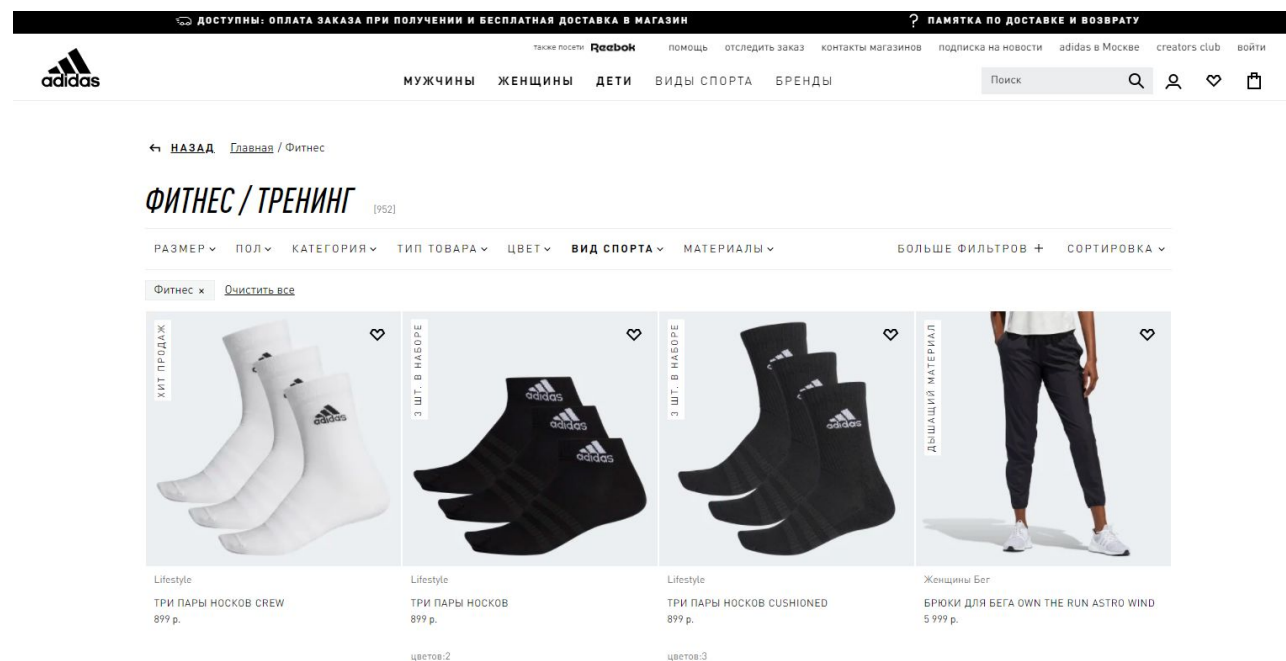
ДОСТУПНЫ: ОПЛАТА ЗАКАЗА ПРИ ПОЛУЧЕНИИ И БЕСПЛАТНАЯ ДОСТАВКА В МАГАЗИН

? ПАМЯТКА ПО ДОСТАВКЕ И ВОЗВРАТУ

также посети Reebok помощь отследить заказ контакты магазинов подписка на новости adidas в Москве creators club войти

adidas

МУЖЧИНЫ ЖЕНЩИНЫ ДЕТИ ВИДЫ СПОРТА БРЕНДЫ

Поиск

НАЗАД Главная / Фитнес

ФИТНЕС / ТРЕНИНГ [952]

РАЗМЕР ПОЛ КАТЕГОРИЯ ТИП ТОВАРА ЦВЕТ ВИД СПОРТА МАТЕРИАЛЫ

БОЛЬШЕ ФИЛЬТРОВ + СОРТИРОВКА

Фитнес × Очистить все

ХИТ ПРОДАЖ

3 ШТ. В НАБОРЕ

3 ШТ. В НАБОРЕ

ДЫШАЩИЙ МАТЕРИАЛ

Lifestyle
ТРИ ПАРЫ НОСКОВ CREW
899 р.

Lifestyle
ТРИ ПАРЫ НОСКОВ
899 р.
цветов:2

Lifestyle
ТРИ ПАРЫ НОСКОВ CUSHIONED
899 р.
цветов:3

Женщины Бег
БРЮКИ ДЛЯ БЕГА OWN THE RUN ASTRO WIND
5 999 р.